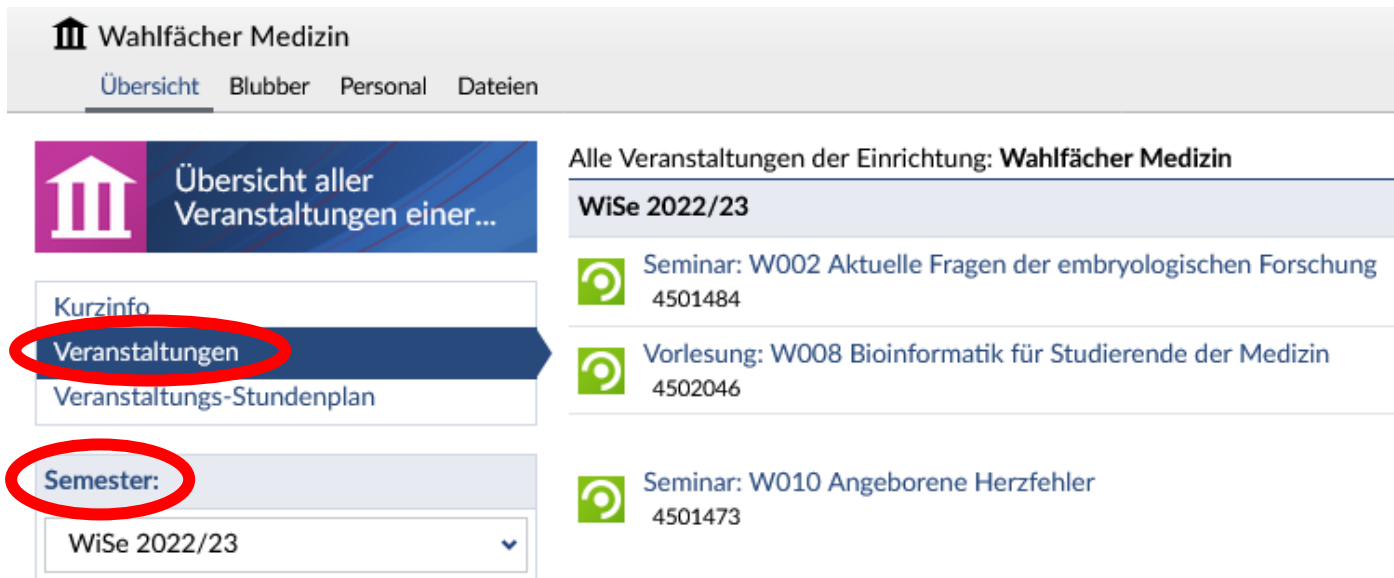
Wahlfächer Medizin

Übersicht Blubber Personal Dateien

Übersicht aller Veranstaltungen einer...

Kurzinfo
Veranstaltungen
Veranstaltungs-Stundenplan

Semester:
WiSe 2022/23

Alle Veranstaltungen der Einrichtung: **Wahlfächer Medizin**

**WiSe 2022/23**

Seminar: W002 Aktuelle Fragen der embryologischen Forschung
4501484

Vorlesung: W008 Bioinformatik für Studierende der Medizin
4502046

Seminar: W010 Angeborene Herzfehler
4501473